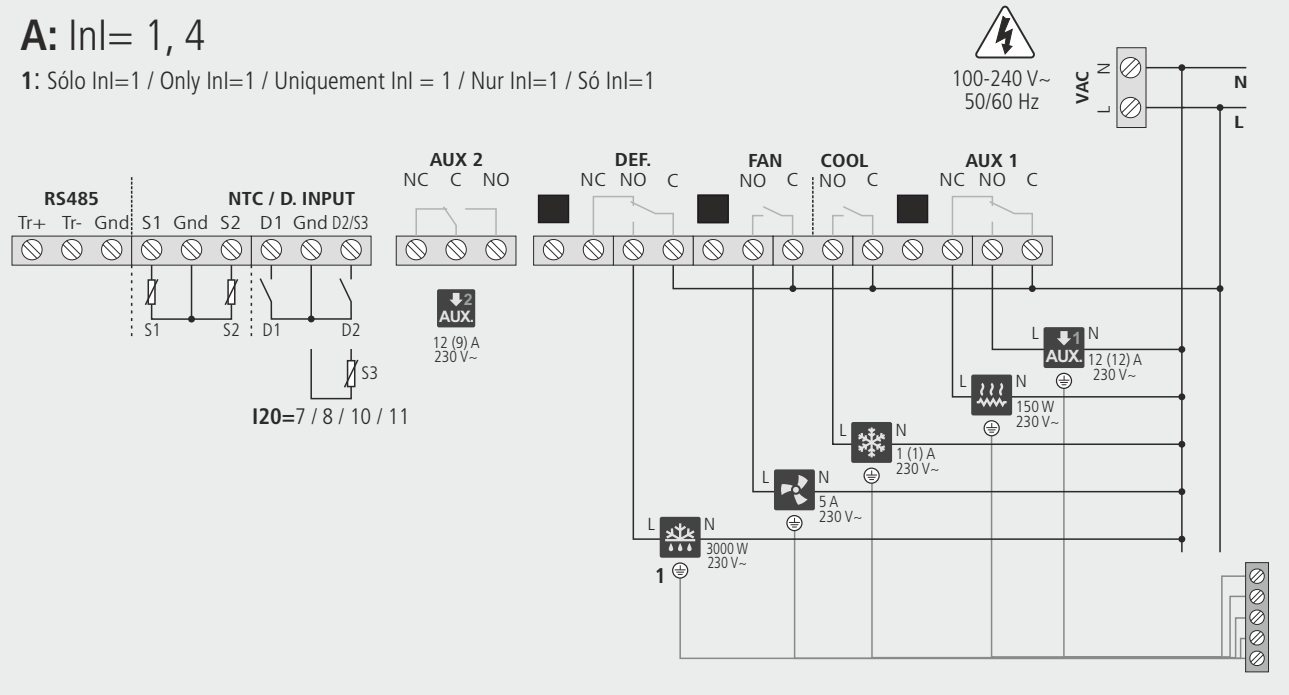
**A:** InI= 1, 4

**1**: Sólo InI=1 / Only InI=1 / Uniquement InI = 1 / Nur InI=1 / Só InI=1

100-240 V~
50/60 Hz

VAC
N
L
N
L

RS485
Tr+ Tr- Gnd

NTC / D. INPUT
S1 Gnd S2 D1 Gnd D2/S3

S1 S2 D1 D2

S3

**I20=**7 / 8 / 10 / 11

AUX 2
NC C NO

2
AUX.
12 (9) A
230 V~

DEF.
NC NO C

FAN
NO C

COOL
NO C

AUX 1
NC NO C

L N
1
AUX.
12 (12) A
230 V~

L N
150 W
230 V~

L N
1 (1) A
230 V~

L N
5 A
230 V~

L N
3000 W
230 V~

1